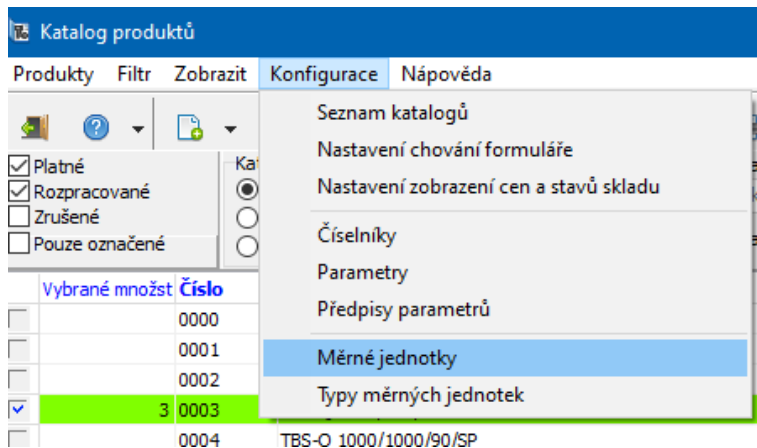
Katalog produktů

Produkty Filtr Zobrazit Konfigurace Nápověda

Platné
Rozpracované
Zrušené
Pouze označené

Kat

Seznam katalogů
Nastavení chování formuláře
Nastavení zobrazení cen a stavů skladu
Číselníky
Parametry
Předpisy parametrů
Měrné jednotky
Typy měrných jednotek

| | Vybrané množst | Číslo | |
|---|---|---|---|
| | | 0000 | |
| | | 0001 | |
| | | 0002 | |
| | 3 | 0003 | |
| | | 0004 | TBS-O 1000/1000/90/SP |